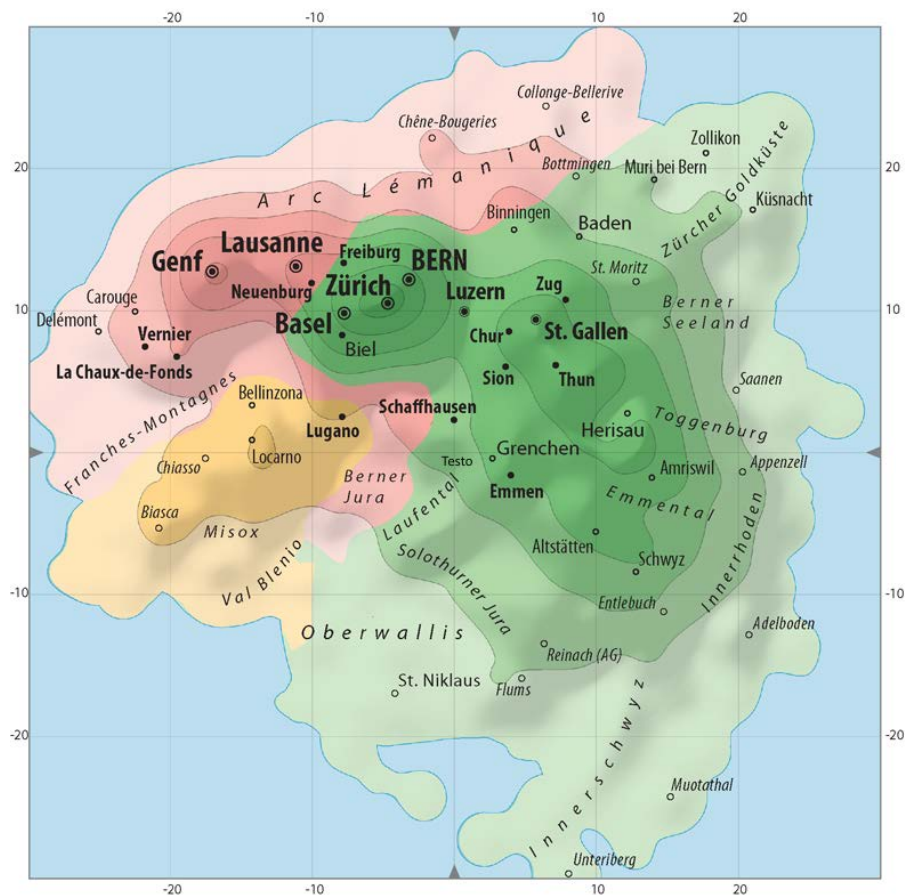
-20 -10 10 20

20
10
-10
-20

20
10
-10
-20

Collonge-Bellerive
Chêne-Bougeries
Arc Lémanique
Zollikon
Zürcher Goldküste
Bottmingen
Muri bei Bern
Küsnacht
Binningen
Baden
Genf
Lausanne
Freiburg
BERN
Carouge
Neuenburg
Zürich
St. Moritz
Zug
Berner Seeland
Delémont
Vernier
Basel
Luzern
St. Gallen
Chur
La Chaux-de-Fonds
Biel
Sion
Thun
Saanen
Franches-Montagnes
Bellinzona
Schaffhausen
Lugano
Toggenburg
Herisau
Locarno
Grenchen
Chiasso
Testo
Amriswil
Appenzell
Berner Jura
Emmen
Emmental
Biasca
Laufental
Misox
Altstätten
Innerrhoden
Solothurner Jura
Schwyz
Val Blenio
Entlebuch
Adelboden
Oberwallis
Reinach (AG)
St. Niklaus
Flums
Innerschwyz
Muotathal
Unteriberg

-20 -10 10 20